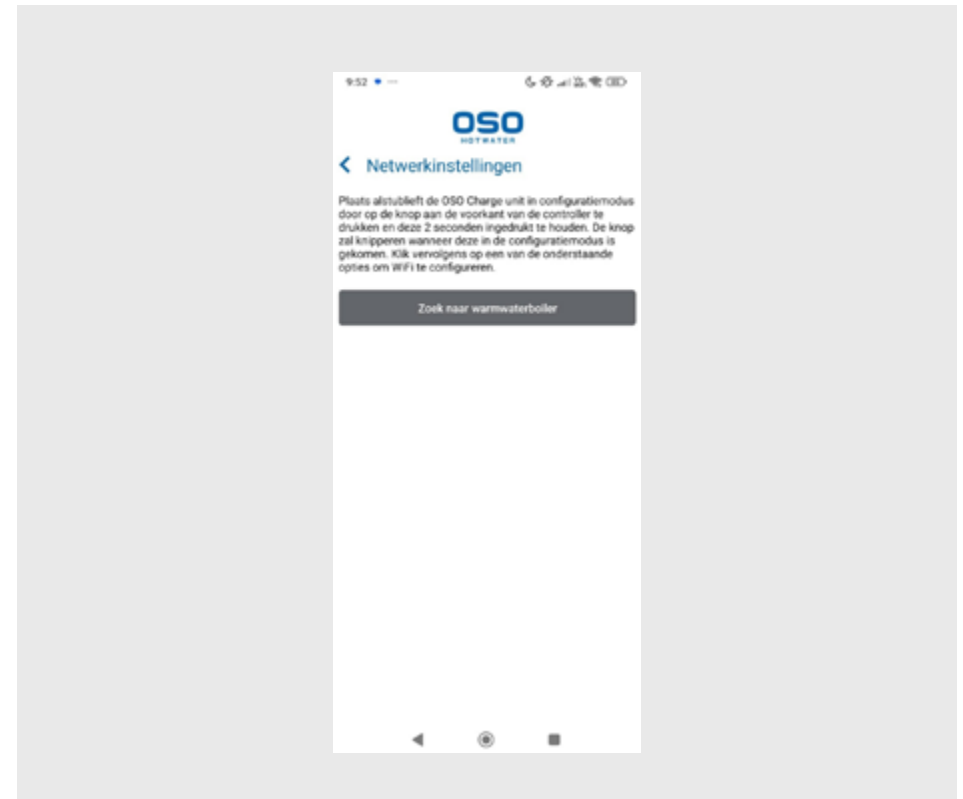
9:52

OSO
HOTWATER

Netwerkinstellingen

Plaats alstublieft de OSO Charge unit in configuratiemodus door op de knop aan de voorkant van de controller te drukken en deze 2 seconden ingedrukt te houden. De knop zal knipperen wanneer deze in de configuratiemodus is gekomen. Klik vervolgens op een van de onderstaande opties om WiFi te configureren.

Zoek naar warmwaterboiler